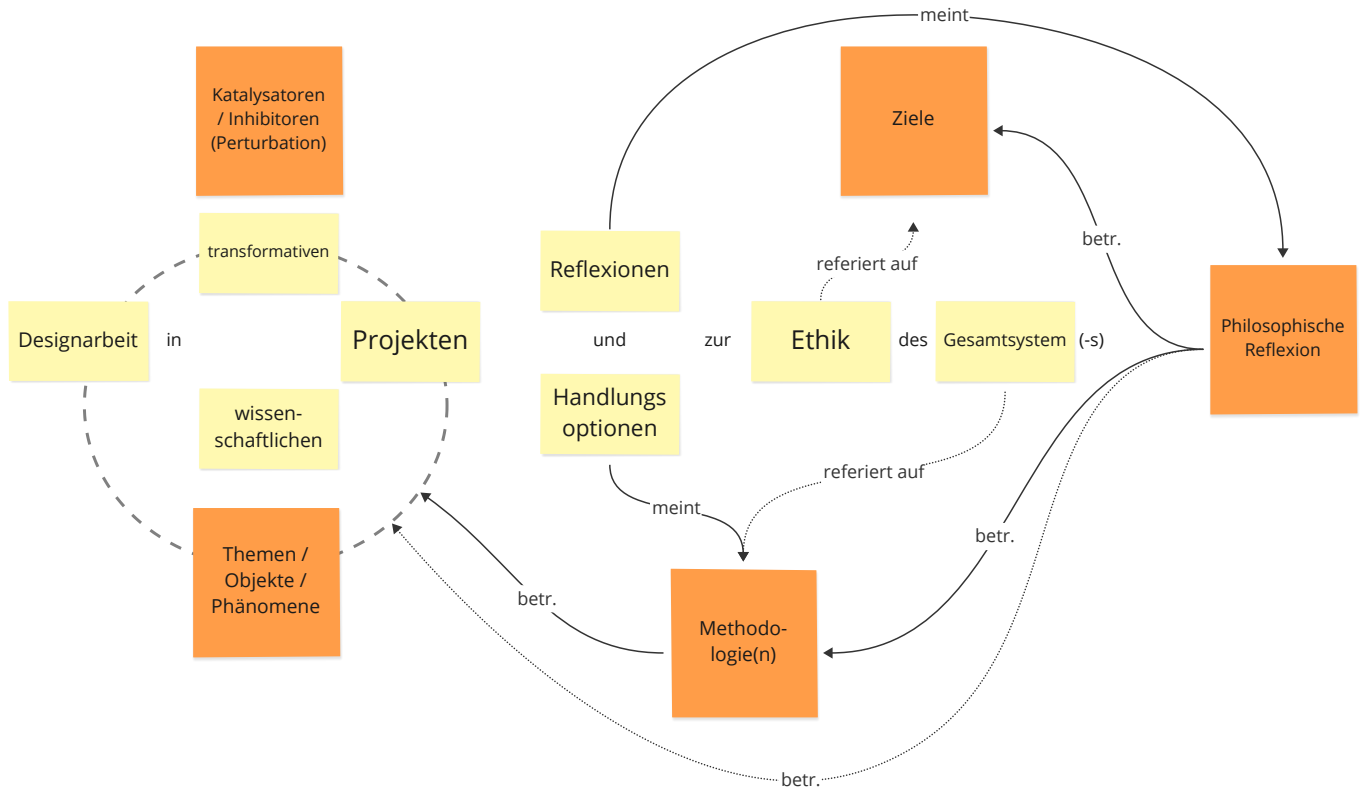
meint

Katalysatoren / Inhibitoren (Perturbation)

Ziele

transformativen

Reflexionen

referiert auf

betr.

Designarbeit

in

Projekten

und

zur

Ethik

des

Gesamtsystem

(-s)

Philosophische Reflexion

Handlungs optionen

wissen-schaftlichen

referiert auf

meint

betr.

Themen / Objekte / Phänomene

betr.

Methodo-logie(n)

betr.